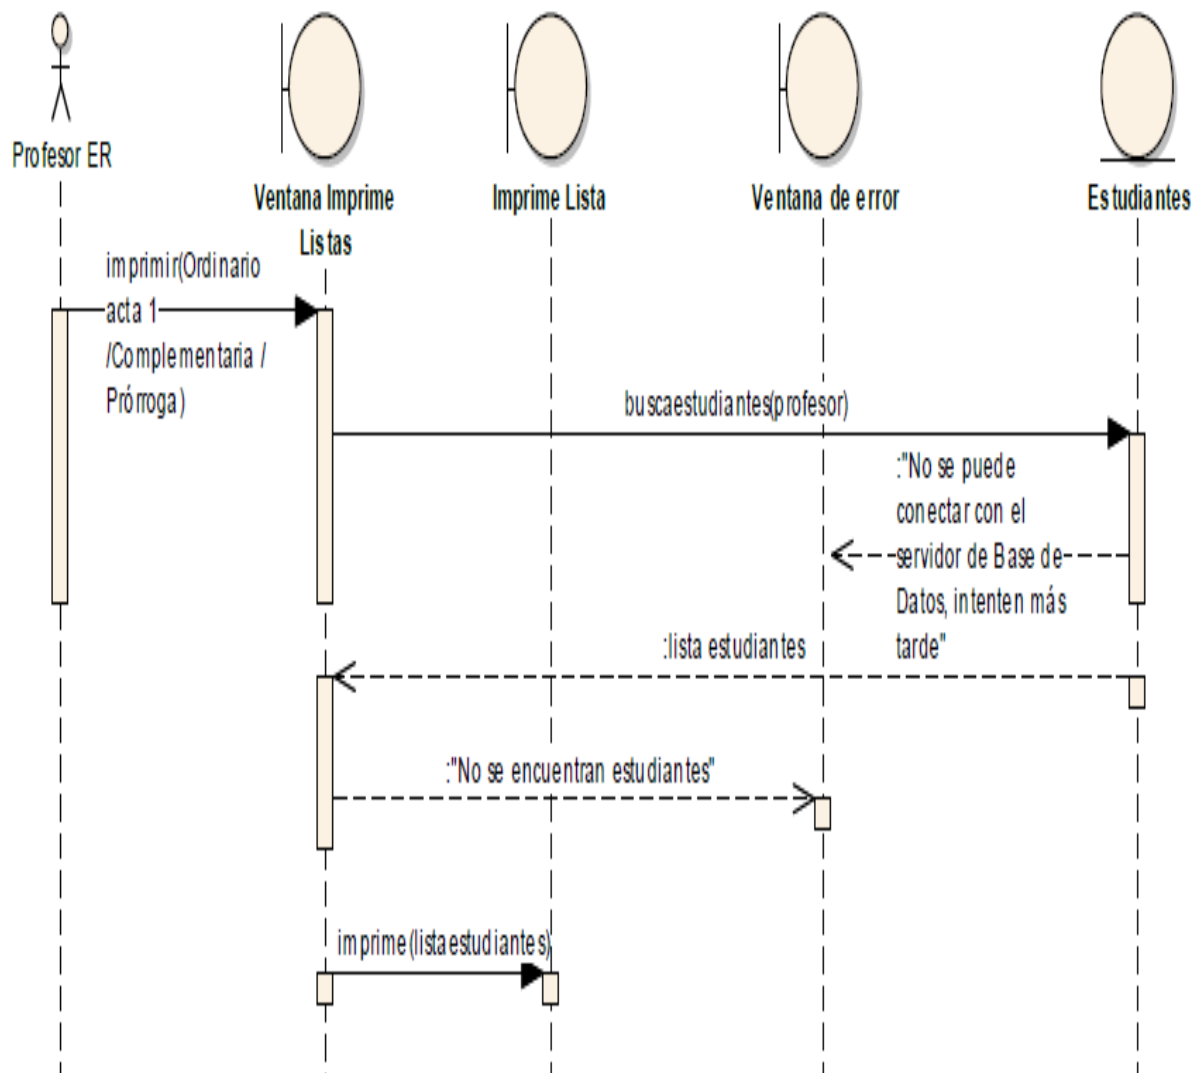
Profesor ER

Ventana Imprime Listas

Imprime Lista

Ventana de error

Estudiantes

imprimir(Ordinario acta 1 /Complementaria / Prórroga)

buscaestudiantes(profesor)

:"No se puede conectar con el servidor de Base de Datos, intenten más tarde"

:lista estudiantes

:"No se encuentran estudiantes"

imprime(listaestudiantes)